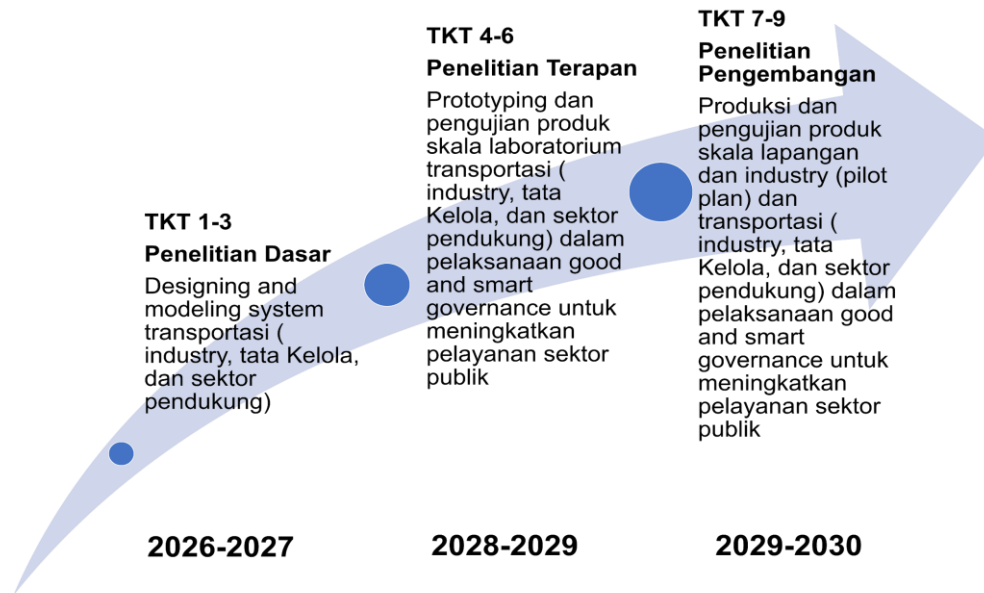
TKT 1-3

Penelitian Dasar

Designing and modeling system transportasi ( industry, tata Kelola, dan sektor pendukung)

TKT 4-6

Penelitian Terapan

Prototyping dan pengujian produk skala laboratorium transportasi ( industry, tata Kelola, dan sektor pendukung) dalam pelaksanaan good and smart governance untuk meningkatkan pelayanan sektor publik

TKT 7-9

Penelitian Pengembangan

Produksi dan pengujian produk skala lapangan dan industry (pilot plan) dan transportasi ( industry, tata Kelola, dan sektor pendukung) dalam pelaksanaan good and smart governance untuk meningkatkan pelayanan sektor publik

2026-2027

2028-2029

2029-2030